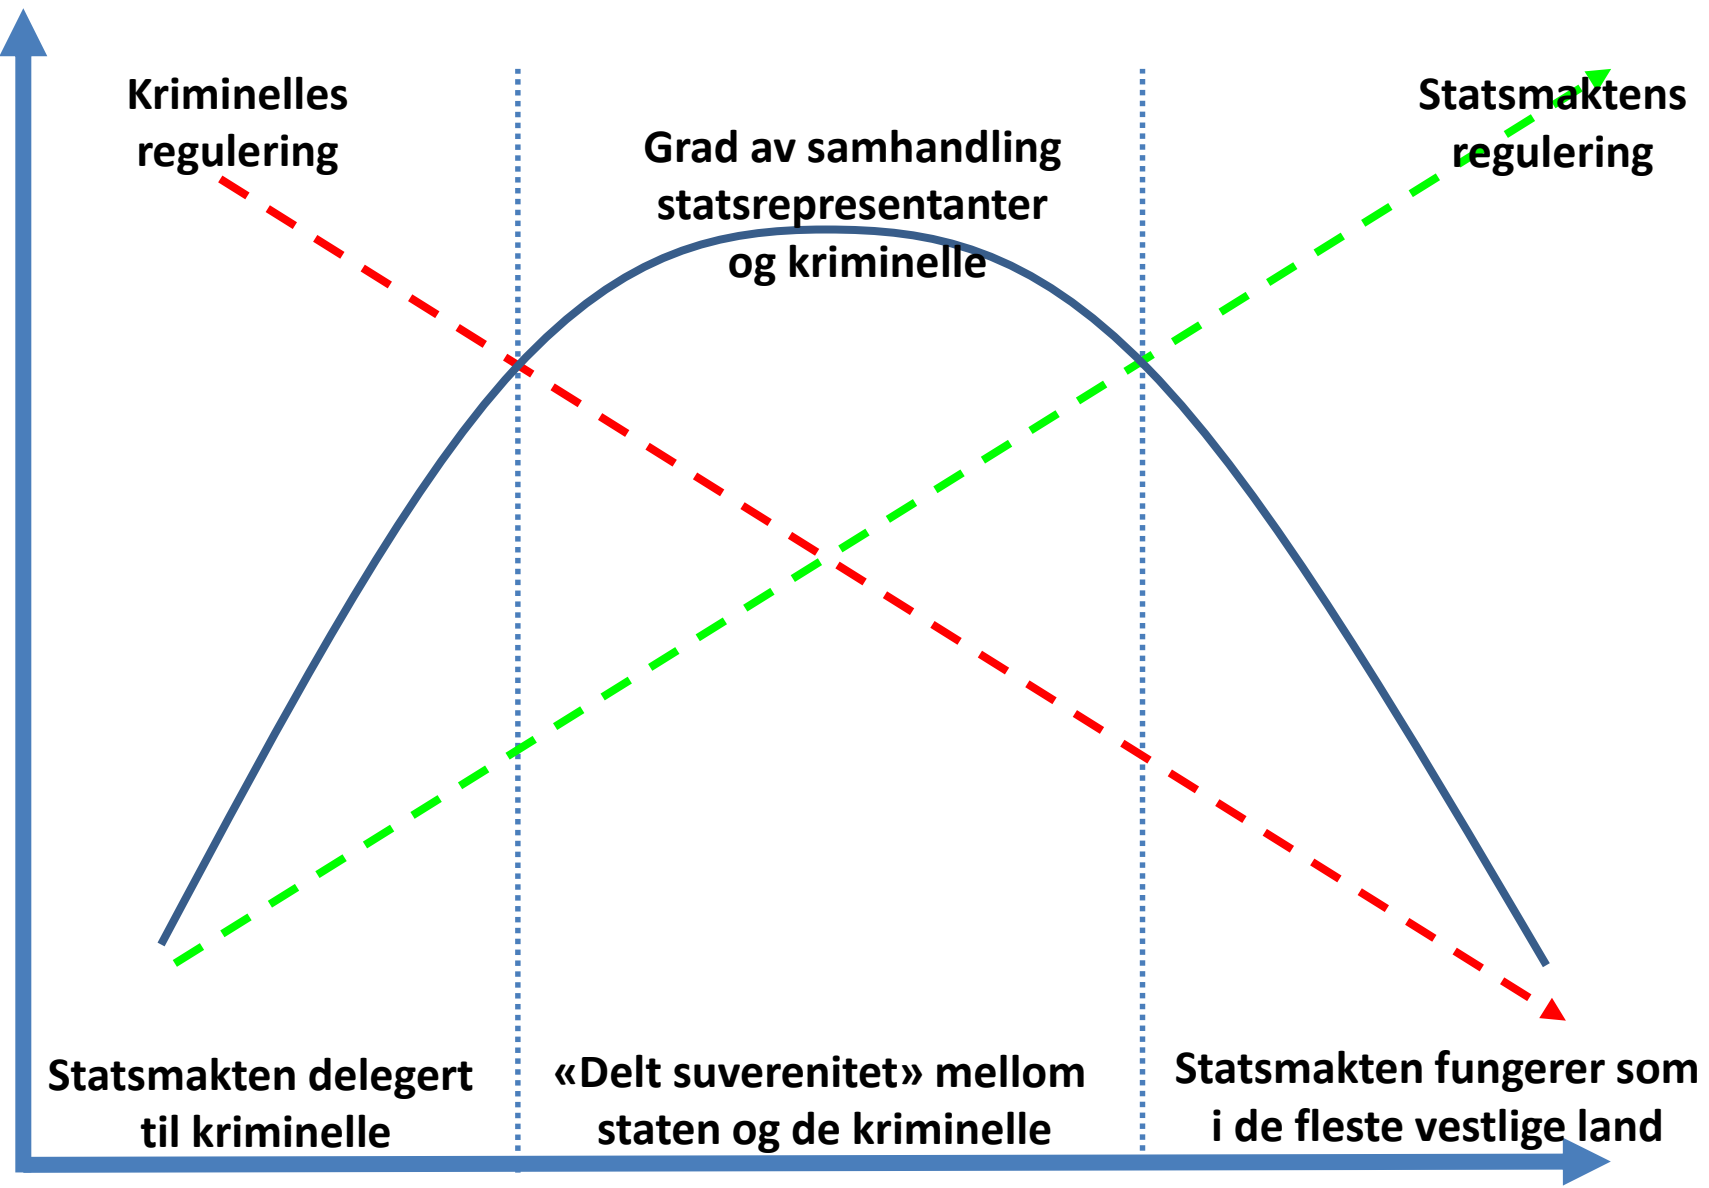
Kriminelles regulering

Grad av samhandling statsrepresentanter og kriminelle

Statsmaktens regulering

Statsmakten delegert til kriminelle

«Delt suverenitet» mellom staten og de kriminelle

Statsmakten fungerer som i de fleste vestlige land